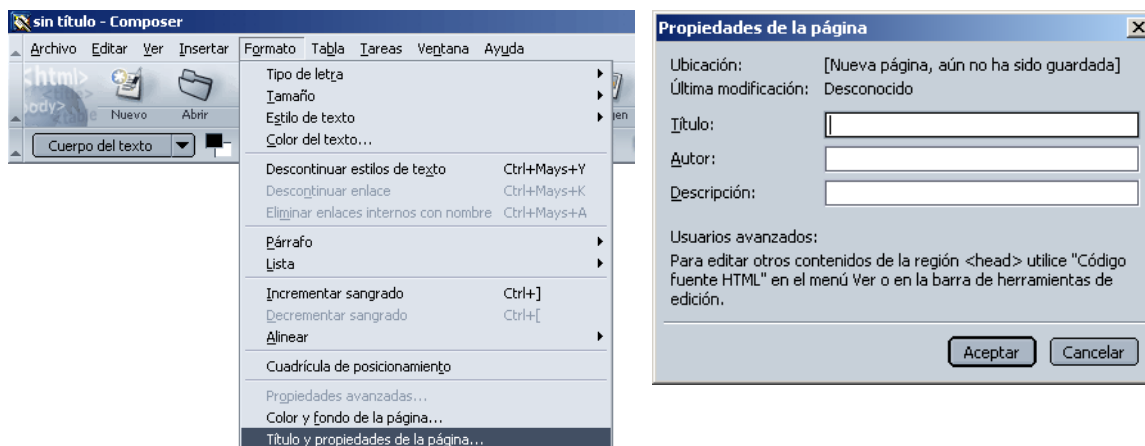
sin título - Composer

Archivo Editar Ver Insertar Formato Tabla Tareas Ventana Ayuda

<html> Nuevo Abrir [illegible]

Cuerpo del texto

Tipo de letra
Tamaño
Estilo de texto
Color del texto...
Descontinuar estilos de texto Ctrl+Mays+Y
Descontinuar enlace Ctrl+Mays+K
Eliminar enlaces internos con nombre Ctrl+Mays+A
Párrafo
Lista
Incrementar sangrado Ctrl+]
Decrementar sangrado Ctrl+[
Alinear
Cuadrícula de posicionamiento
Propiedades avanzadas...
Color y fondo de la página...
Título y propiedades de la página...

Propiedades de la página

Ubicación: [Nueva página, aún no ha sido guardada]
Última modificación: Desconocido

Título:
Autor:
Descripción:

Usuarios avanzados:
Para editar otros contenidos de la región <head> utilice "Código fuente HTML" en el menú Ver o en la barra de herramientas de edición.

Aceptar Cancelar